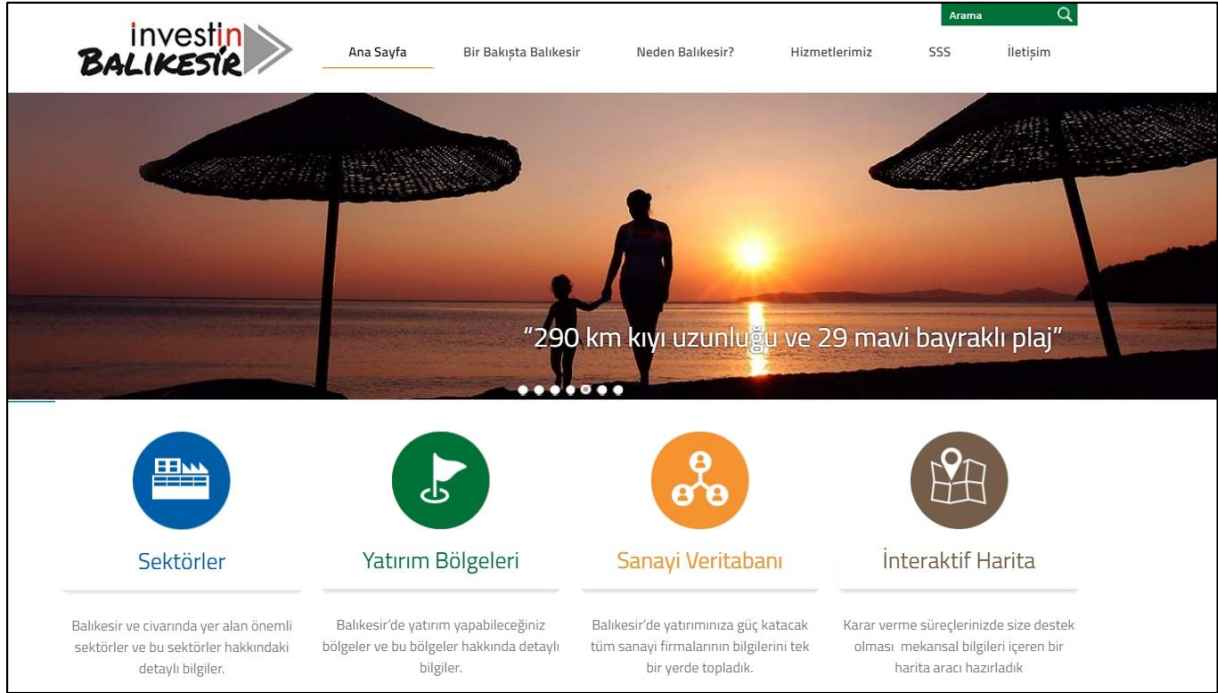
investin BALIKESİR

Arama

Ana Sayfa Bir Bakışta Balıkesir Neden Balıkesir? Hizmetlerimiz SSS İletişim

“290 km kıyı uzunluğu ve 29 mavi bayraklı plaj”

Sektörler

Balıkesir ve civarında yer alan önemli sektörler ve bu sektörler hakkındaki detaylı bilgiler.

Yatırım Bölgeleri

Balıkesir'de yatırım yapabileceğiniz bölgeler ve bu bölgeler hakkında detaylı bilgiler.

Sanayi Veritabanı

Balıkesir'de yatırımınıza güç katacak tüm sanayi firmalarının bilgilerini tek bir yerde topladık.

İnteraktif Harita

Karar verme süreçlerinizde size destek olması mekansal bilgileri içeren bir harita aracı hazırladık